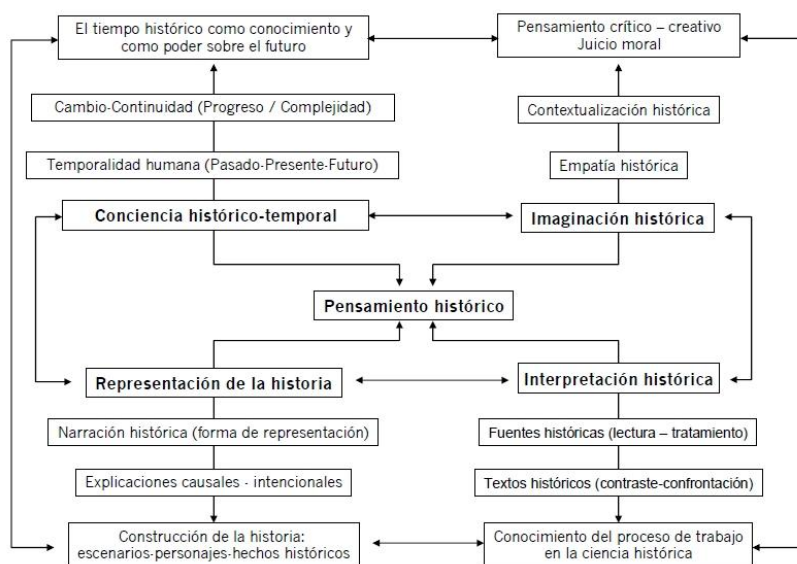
El tiempo histórico como conocimiento y como poder sobre el futuro

Pensamiento crítico – creativo
Juicio moral

Cambio-Continuidad (Progreso / Complejidad)

Contextualización histórica

Temporalidad humana (Pasado-Presente-Futuro)

Empatía histórica

Conciencia histórico-temporal

Imaginación histórica

Pensamiento histórico

Representación de la historia

Interpretación histórica

Narración histórica (forma de representación)

Fuentes históricas (lectura – tratamiento)

Explicaciones causales - intencionales

Textos históricos (contraste-confrontación)

Construcción de la historia: escenarios-personajes-hechos históricos

Conocimiento del proceso de trabajo en la ciencia histórica